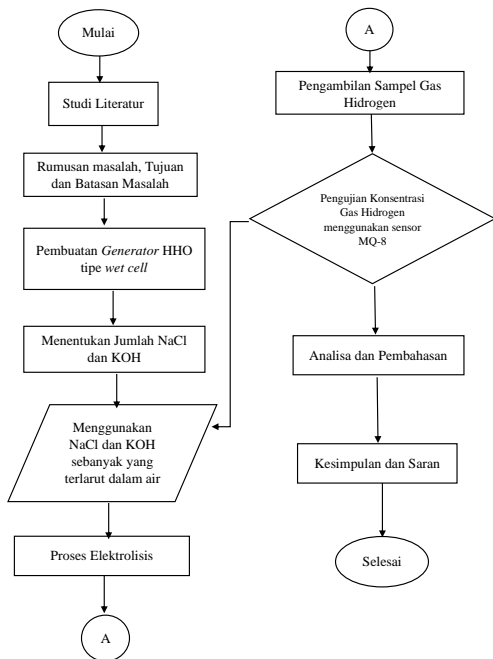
Mulai

Studi Literatur

Rumusan masalah, Tujuan dan Batasan Masalah

Pembuatan *Generator* HHO tipe *wet cell*

Menentukan Jumlah NaCl dan KOH

Menggunakan NaCl dan KOH sebanyak yang terlarut dalam air

Proses Elektrolisis

A

A

Pengambilan Sampel Gas Hidrogen

Pengujian Konsentrasi Gas Hidrogen menggunakan sensor MQ-8

Analisa dan Pembahasan

Kesimpulan dan Saran

Selesai